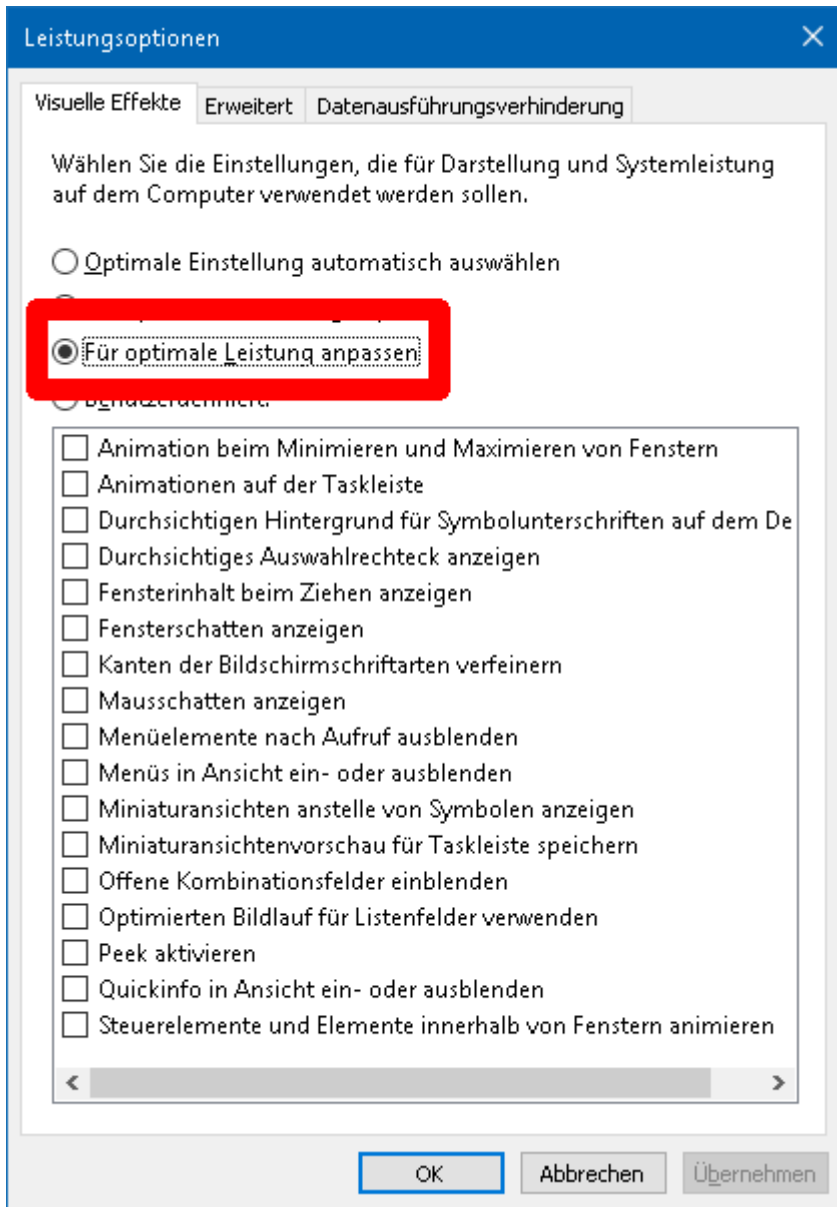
Leistungsoptionen

Visuelle Effekte | Erweitert | Datenausführungsverhinderung

Wählen Sie die Einstellungen, die für Darstellung und Systemleistung auf dem Computer verwendet werden sollen.

Optimale Einstellung automatisch auswählen

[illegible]

Für optimale Leistung anpassen

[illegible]

Animation beim Minimieren und Maximieren von Fenstern
Animationen auf der Taskleiste
Durchsichtigen Hintergrund für Symbolunterschriften auf dem De
Durchsichtiges Auswahlrechteck anzeigen
Fensterinhalt beim Ziehen anzeigen
Fensterschatten anzeigen
Kanten der Bildschirmschriftarten verfeinern
Mausschatten anzeigen
Menüelemente nach Aufruf ausblenden
Menüs in Ansicht ein- oder ausblenden
Miniaturansichten anstelle von Symbolen anzeigen
Miniaturansichtenvorschau für Taskleiste speichern
Offene Kombinationsfelder einblenden
Optimierten Bildlauf für Listenfelder verwenden
Peek aktivieren
Quickinfo in Ansicht ein- oder ausblenden
Steuerelemente und Elemente innerhalb von Fenstern animieren

OK | Abbrechen | Übernehmen